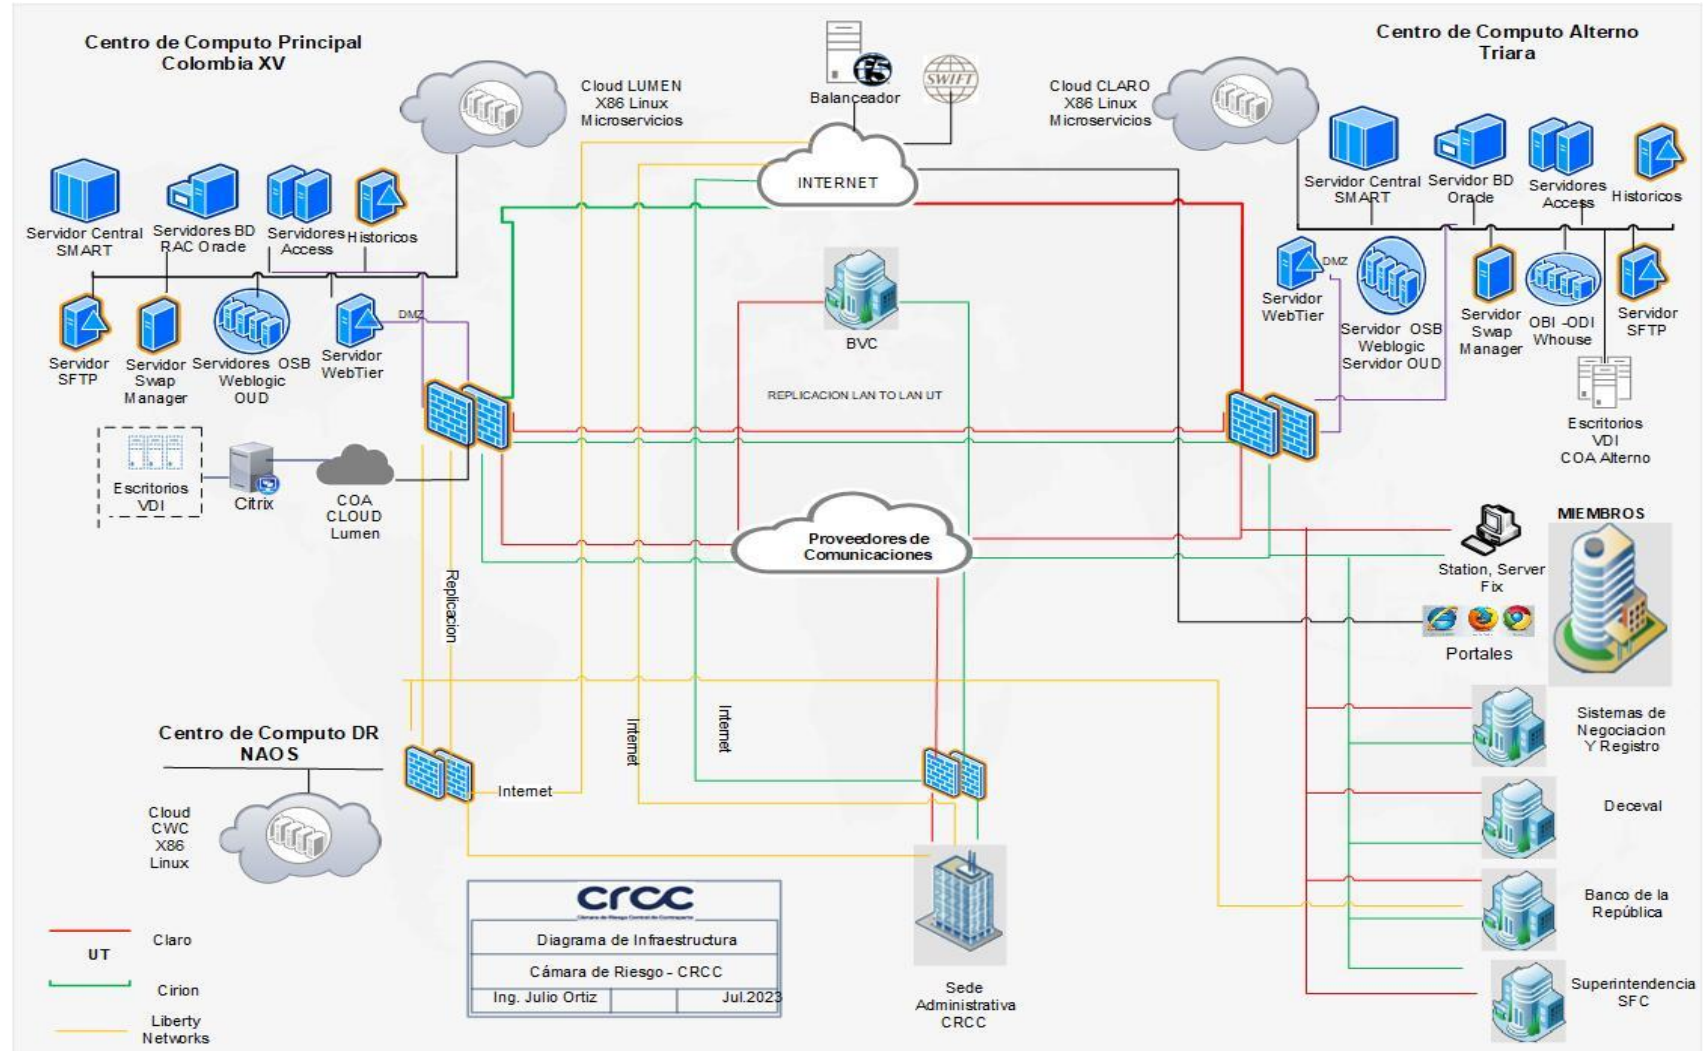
Centro de Computo Principal
Colombia XV

Cloud LUMEN
X86 Linux
Microservicios

Balanceador

SWIFT

Cloud CLARO
X86 Linux
Microservicios

Centro de Computo Alterno
Triara

INTERNET

Servidor Central SMART
Servidores BD RAC Oracle
Servidores Access
Historicos

Servidor SFTP
Servidor Swap Manager
Servidores OSB Weblogic OUD
DMZ
Servidor WebTier

BVC

REPLICACION LAN TO LAN UT

Servidor Central SMART
Servidor BD Oracle
Servidores Access
Historicos

DMZ
Servidor WebTier
Servidor OSB Weblogic Servidor OUD
Servidor Swap Manager
OBI -ODI Whouse
Servidor SFTP

Escritorios VDI COA Alterno

Escritorios VDI
Citrix
COA CLOUD Lumen

Proveedores de Comunicaciones

MIEMBROS
Station, Server Fix
Portales

Replicacion

Internet
Internet

Centro de Computo DR
NAOS

Cloud CWC X86 Linux

Internet

Sistemas de Negociacion Y Registro
Deceval
Banco de la República
Superintendencia SFC

crcc
Diagrama de Infraestructura
Cámara de Riesgo - CRCC
| Ing. Julio Ortiz | | Jul.2023 |

Sede Administrativa CRCC

UT
Claro
Cirion
Liberty Networks